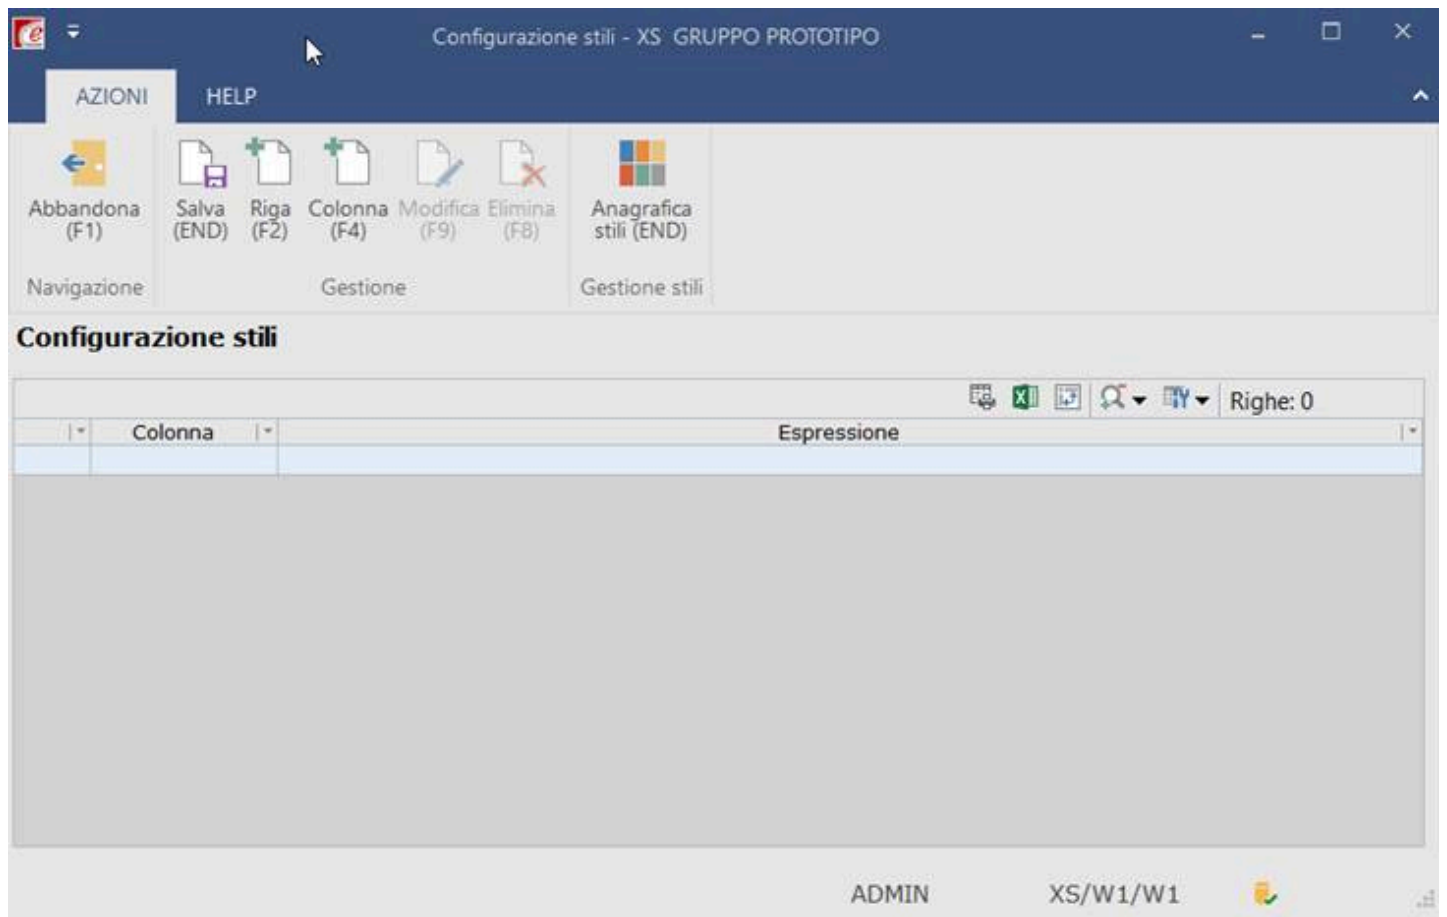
Configurazione stili - XS GRUPPO PROTOTIPO

AZIONI HELP

Abbandona (F1)
Navigazione

Salva (END) Riga (F2) Colonna (F4) Modifica (F9) Elimina (F8)
Gestione

Anagrafica stili (END)
Gestione stili

Configurazione stili

Righe: 0

| | Colonna | Espressione |
|---|---|---|
| | | |

ADMIN XS/W1/W1